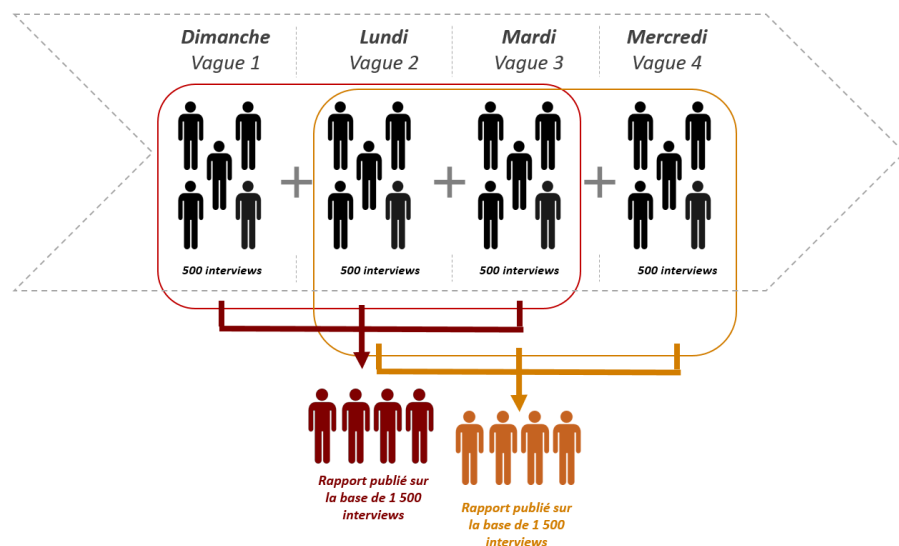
Dimanche
Vague 1

Lundi
Vague 2

Mardi
Vague 3

Mercredi
Vague 4

+ + +

500 interviews

500 interviews

500 interviews

500 interviews

Rapport publié sur la base de 1 500 interviews

Rapport publié sur la base de 1 500 interviews